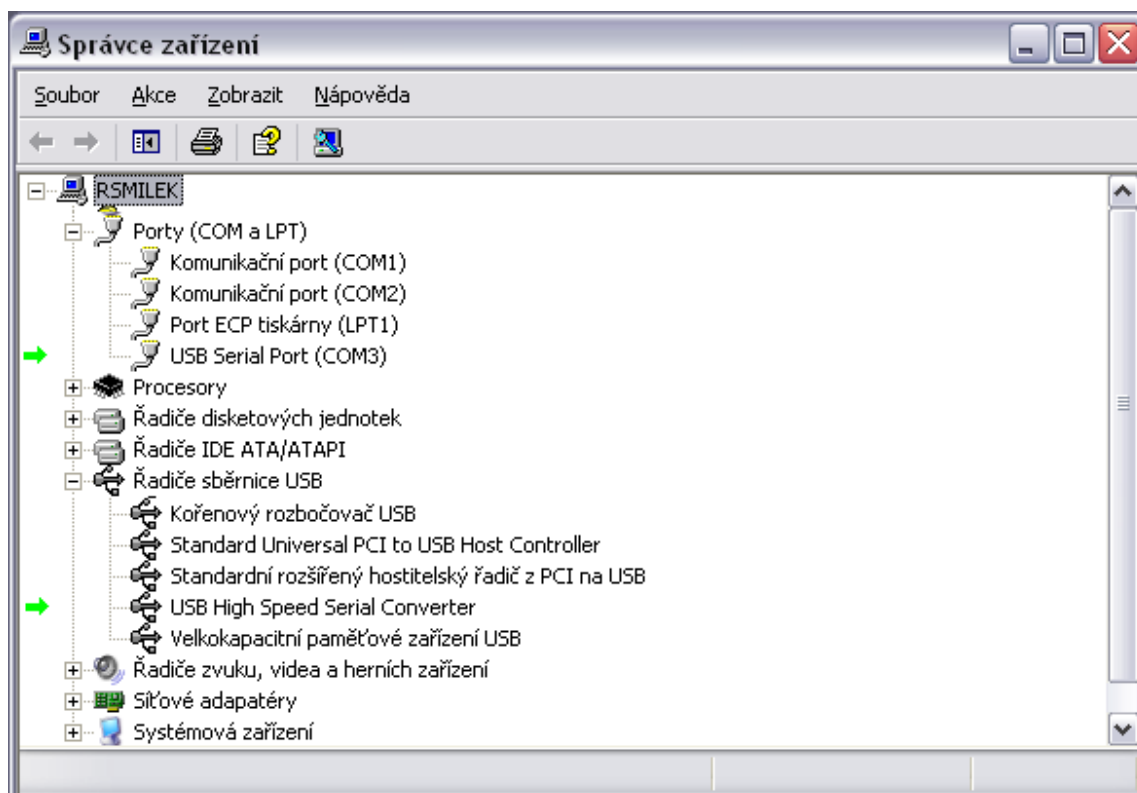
Správce zařízení

Soubor Akce Zobrazit Nápověda

RSMILEK
Porty (COM a LPT)
Komunikační port (COM1)
Komunikační port (COM2)
Port ECP tiskárny (LPT1)
USB Serial Port (COM3)
Procesory
Řadiče disketových jednotek
Řadiče IDE ATA/ATAPI
Řadiče sběrnice USB
Kořenový rozbočovač USB
Standard Universal PCI to USB Host Controller
Standardní rozšířený hostitelský řadič z PCI na USB
USB High Speed Serial Converter
Velkokapacitní paměťové zařízení USB
Řadiče zvuku, videa a herních zařízení
Síťové adapatéry
Systémová zařízení